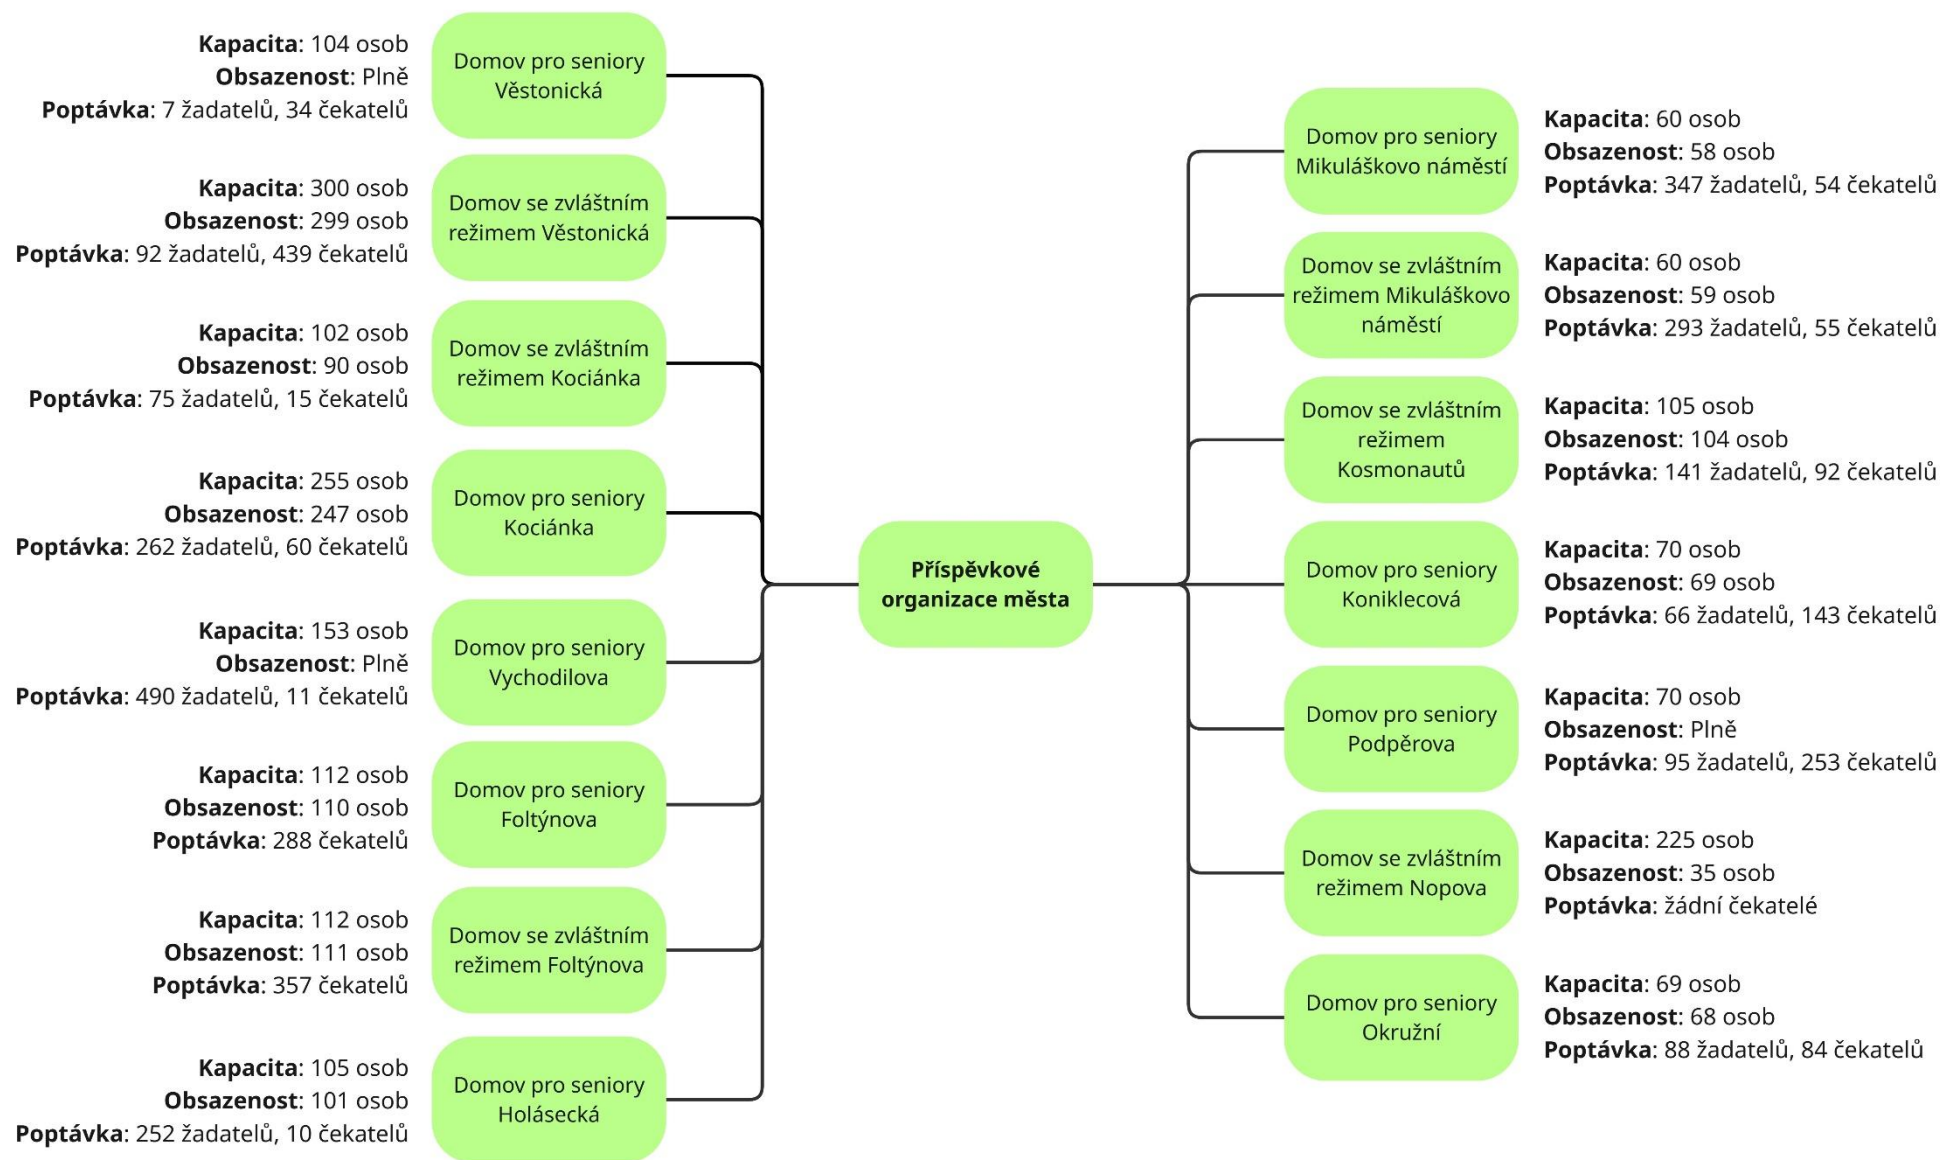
Příspěvkové organizace města

Kapacita: 104 osob
Obsazenost: Plně
Poptávka: 7 žadatelů, 34 čekatelů

Domov pro seniory Věstonická

Kapacita: 300 osob
Obsazenost: 299 osob
Poptávka: 92 žadatelů, 439 čekatelů

Domov se zvláštním režimem Věstonická

Kapacita: 102 osob
Obsazenost: 90 osob
Poptávka: 75 žadatelů, 15 čekatelů

Domov se zvláštním režimem Kociánka

Kapacita: 255 osob
Obsazenost: 247 osob
Poptávka: 262 žadatelů, 60 čekatelů

Domov pro seniory Kociánka

Kapacita: 153 osob
Obsazenost: Plně
Poptávka: 490 žadatelů, 11 čekatelů

Domov pro seniory Vychodilova

Kapacita: 112 osob
Obsazenost: 110 osob
Poptávka: 288 čekatelů

Domov pro seniory Foltýnova

Kapacita: 112 osob
Obsazenost: 111 osob
Poptávka: 357 čekatelů

Domov se zvláštním režimem Foltýnova

Kapacita: 105 osob
Obsazenost: 101 osob
Poptávka: 252 žadatelů, 10 čekatelů

Domov pro seniory Holásecká

Domov pro seniory Mikuláškovo náměstí

Kapacita: 60 osob
Obsazenost: 58 osob
Poptávka: 347 žadatelů, 54 čekatelů

Domov se zvláštním režimem Mikuláškovo náměstí

Kapacita: 60 osob
Obsazenost: 59 osob
Poptávka: 293 žadatelů, 55 čekatelů

Domov se zvláštním režimem Kosmonautů

Kapacita: 105 osob
Obsazenost: 104 osob
Poptávka: 141 žadatelů, 92 čekatelů

Domov pro seniory Koniklecová

Kapacita: 70 osob
Obsazenost: 69 osob
Poptávka: 66 žadatelů, 143 čekatelů

Domov pro seniory Podpěrova

Kapacita: 70 osob
Obsazenost: Plně
Poptávka: 95 žadatelů, 253 čekatelů

Domov se zvláštním režimem Nopova

Kapacita: 225 osob
Obsazenost: 35 osob
Poptávka: žádní čekatelé

Domov pro seniory Okružní

Kapacita: 69 osob
Obsazenost: 68 osob
Poptávka: 88 žadatelů, 84 čekatelů